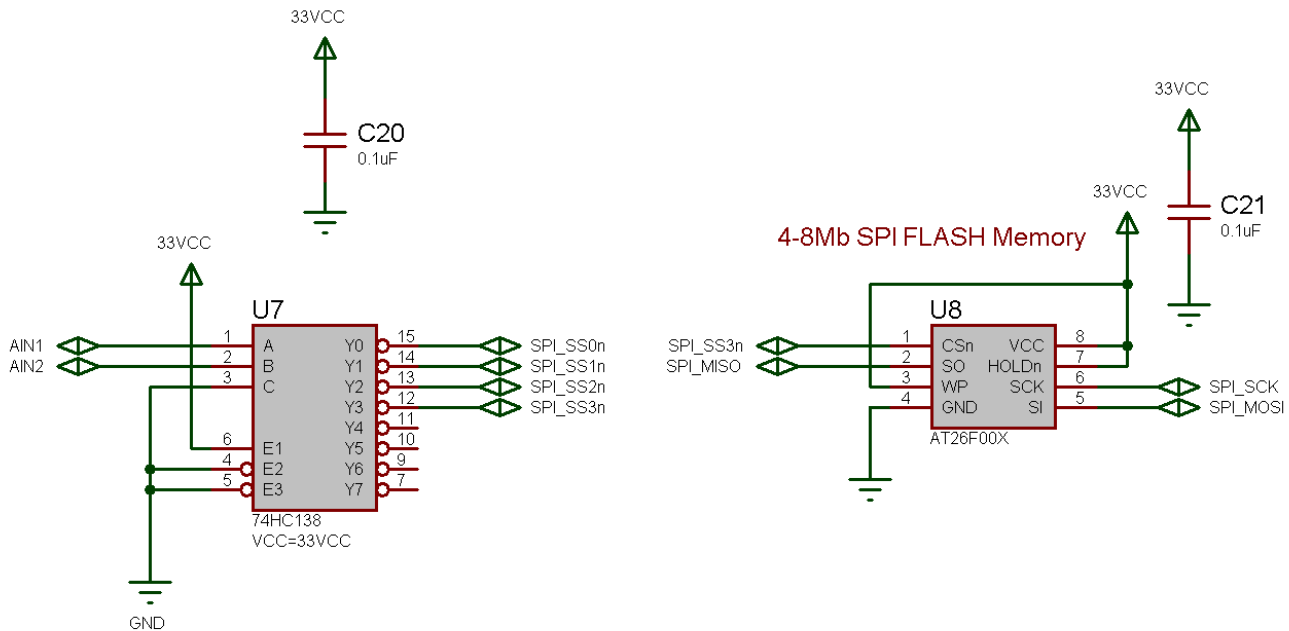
33VCC

C20
0.1uF

33VCC

U7

AIN1
AIN2

1 A
2 B
3 C
6 E1
4 E2
5 E3

Y0 15
Y1 14
Y2 13
Y3 12
Y4 11
Y5 10
Y6 9
Y7 7

SPI_SS0n
SPI_SS1n
SPI_SS2n
SPI_SS3n

74HC138
VCC=33VCC

GND

33VCC

C21
0.1uF

33VCC

4-8Mb SPI FLASH Memory

U8

SPI_SS3n
SPI_MISO

1 CSn
2 SO
3 WP
4 GND

VCC 8
HOLDn 7
SCK 6
SI 5

SPI_SCK
SPI_MOSI

AT26F00X